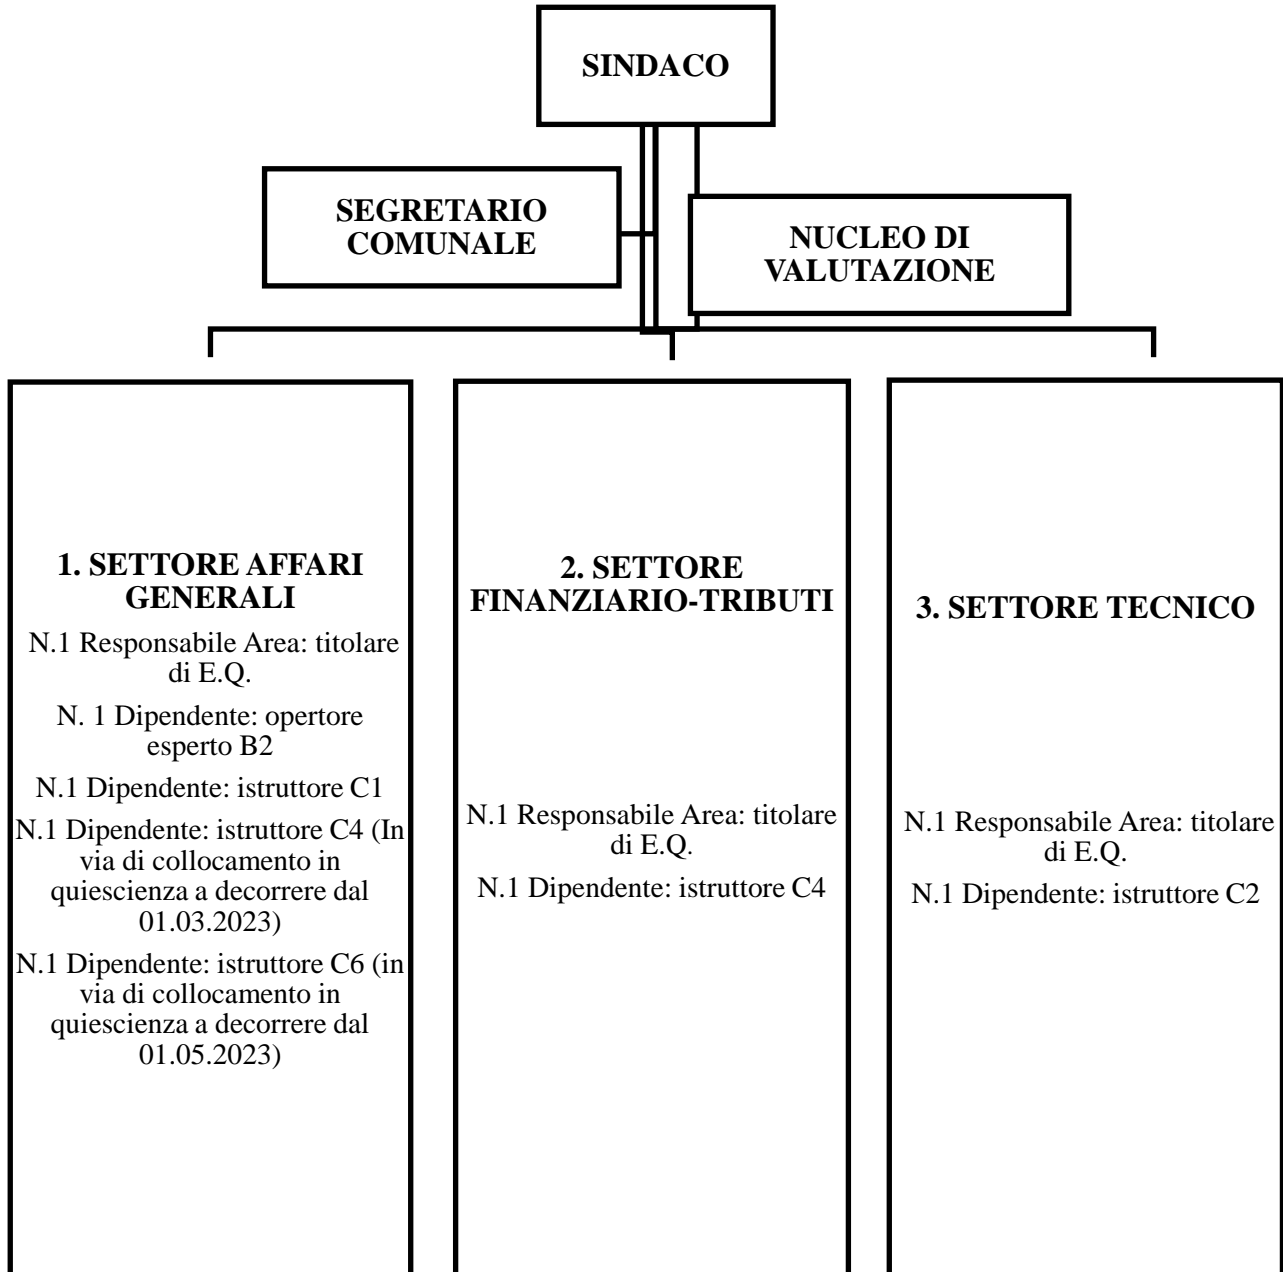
SINDACO

SEGRETARIO COMUNALE

NUCLEO DI VALUTAZIONE

1. SETTORE AFFARI GENERALI

N.1 Responsabile Area: titolare di E.Q.

N. 1 Dipendente: opertore esperto B2

N.1 Dipendente: istruttore C1

N.1 Dipendente: istruttore C4 (In via di collocamento in quiescienza a decorrere dal 01.03.2023)

N.1 Dipendente: istruttore C6 (in via di collocamento in quiescienza a decorrere dal 01.05.2023)

2. SETTORE FINANZIARIO-TRIBUTI

N.1 Responsabile Area: titolare di E.Q.

N.1 Dipendente: istruttore C4

3. SETTORE TECNICO

N.1 Responsabile Area: titolare di E.Q.

N.1 Dipendente: istruttore C2